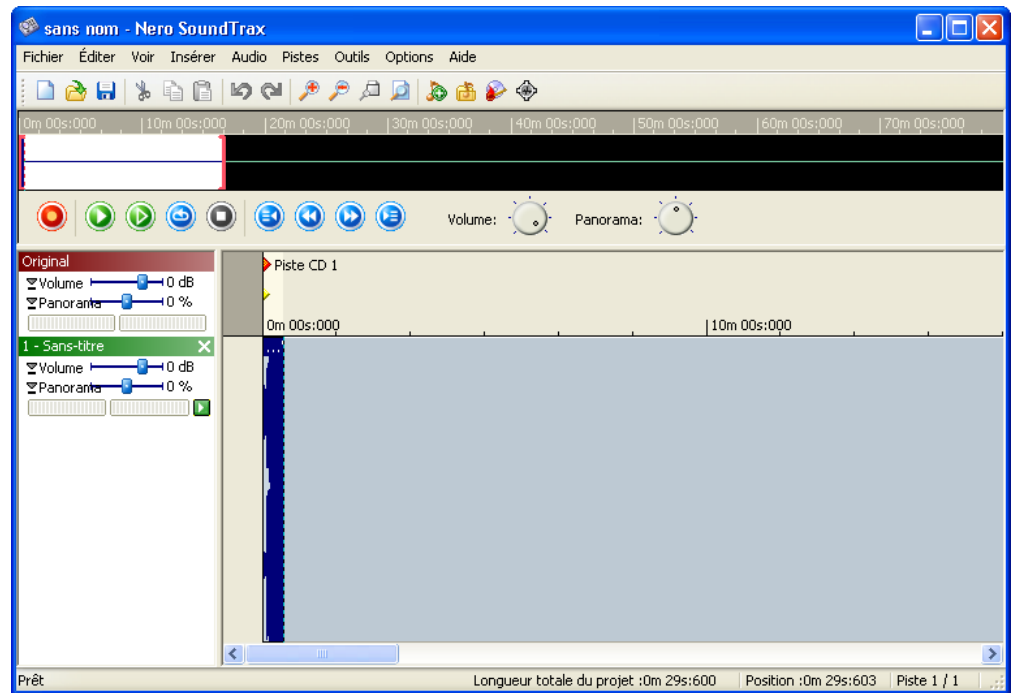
sans nom - Nero SoundTrax

Fichier Éditer Voir Insérer Audio Pistes Outils Options Aide

0m 00s:000 10m 00s:000 20m 00s:000 30m 00s:000 40m 00s:000 50m 00s:000 60m 00s:000 70m 00s:000

Volume: Panorama:

Original
Volume 0 dB
Panorama 0 %

1 - Sans-titre
Volume 0 dB
Panorama 0 %

Piste CD 1

0m 00s:000 10m 00s:000

Prêt | Longueur totale du projet :0m 29s:600 | Position :0m 29s:603 | Piste 1 / 1